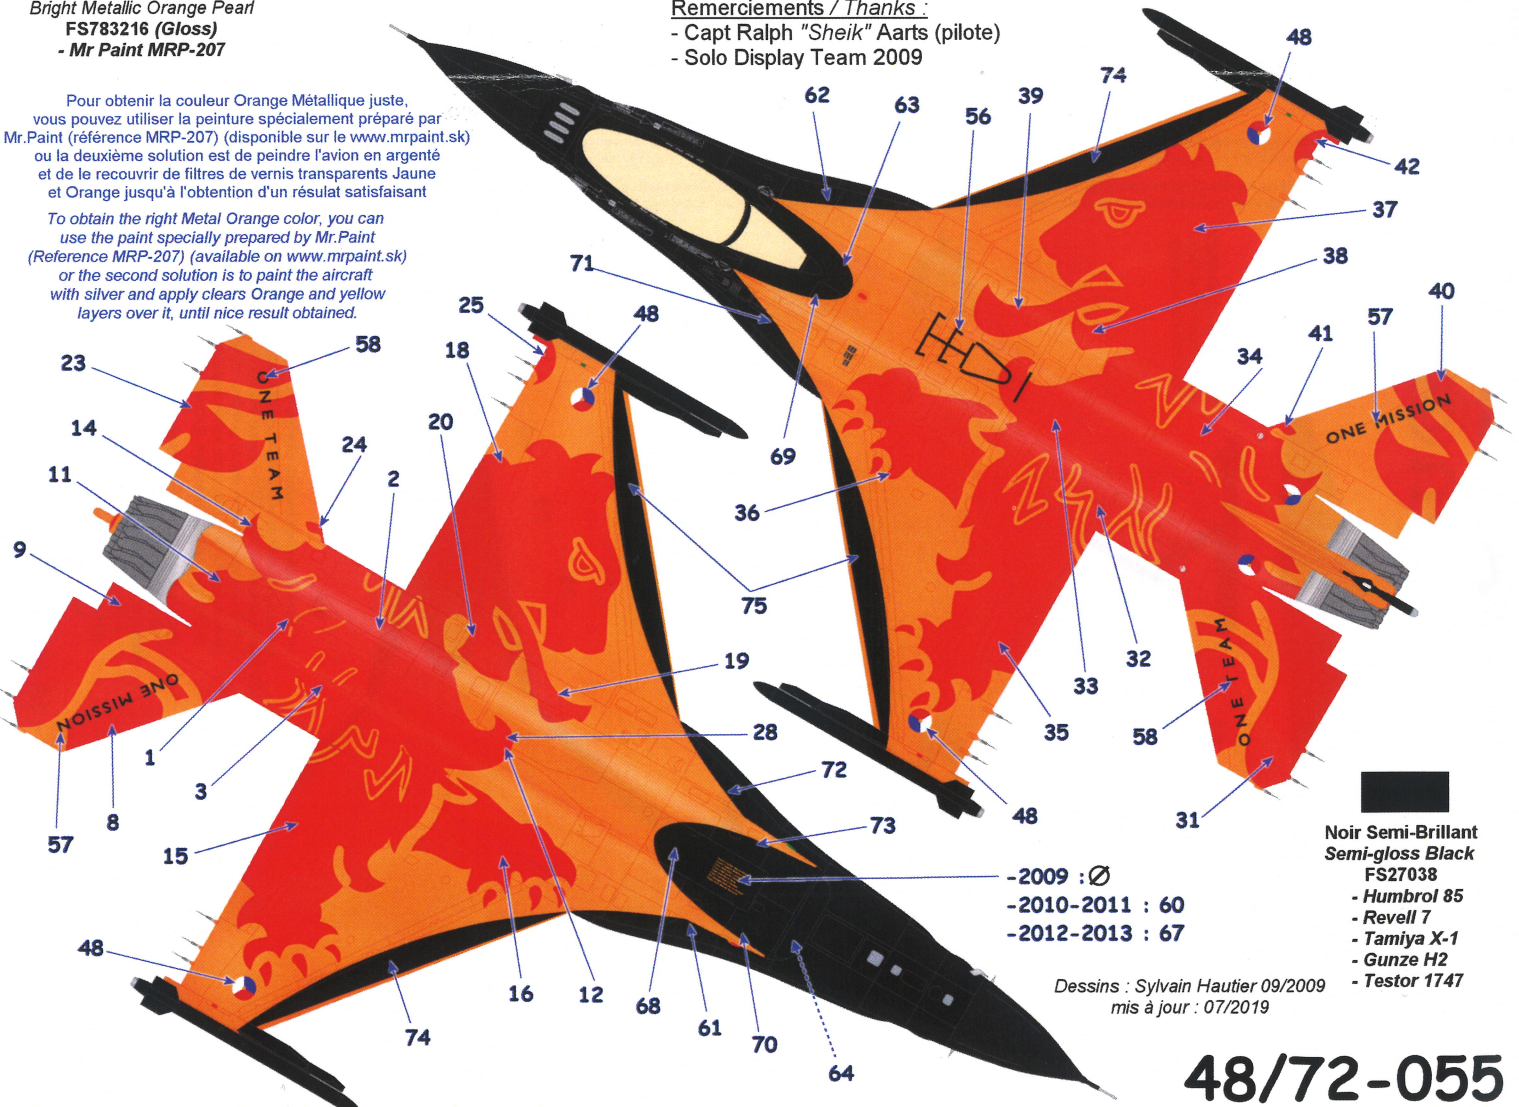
Bright Metallic Orange Pearl
FS783216 (Gloss)
- Mr Paint MRP-207

Remerciements / Thanks :
- Capt Ralph "Sheik" Aarts (pilote)
- Solo Display Team 2009

Pour obtenir la couleur Orange Métallique juste, vous pouvez utiliser la peinture spécialement préparé par Mr.Paint (référence MRP-207) (disponible sur le www.mrpaint.sk) ou la deuxième solution est de peindre l'avion en argenté et de le recouvrir de filtres de vernis transparents Jaune et Orange jusqu'à l'obtention d'un résulat satisfaisant

To obtain the right Metal Orange color, you can use the paint specially prepared by Mr.Paint (Reference MRP-207) (available on www.mrpaint.sk) or the second solution is to paint the aircraft with silver and apply clears Orange and yellow layers over it, until nice result obtained.

62 63 56 39 74 48 42 37 38 40 57 41 34 71 25 48 18 58 23 14 24 2 20 11 9 69 36 75 19 28 72 73 1 3 8 57 15 33 32 35 58 48 31 16 12 68 61 70 64 74 48

ONE TEAM
ONE MISSION
ONE MISSION
ONE TEAM

Noir Semi-Brillant
Semi-gloss Black
FS27038
- Humbrol 85
- Revell 7
- Tamiya X-1
- Gunze H2
- Testor 1747

-2009 : Ø
-2010-2011 : 60
-2012-2013 : 67

Dessins : Sylvain Hautier 09/2009
mis à jour : 07/2019

48/72-055